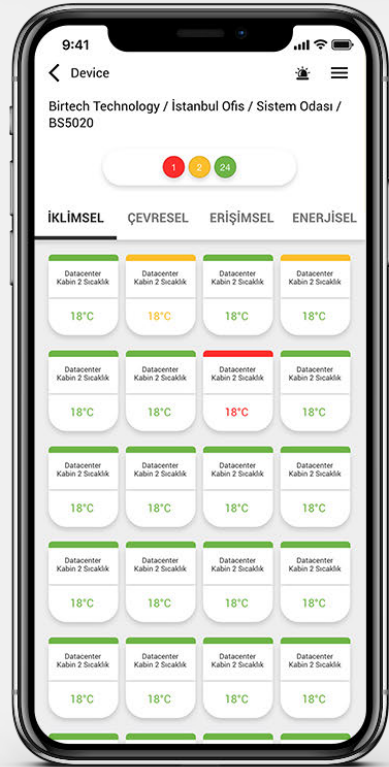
9:41

Device

Birtech Technology / İstanbul Ofis / Sistem Odası / BS5020

1 2 24

İKLİMSEL ÇEVRESEL ERİŞİMSEL ENERJİSEL

| Datacenter Kabin 2 Sıcaklık 18°C | Datacenter Kabin 2 Sıcaklık 18°C | Datacenter Kabin 2 Sıcaklık 18°C | Datacenter Kabin 2 Sıcaklık 18°C |
|---|---|---|---|
| Datacenter Kabin 2 Sıcaklık 18°C | Datacenter Kabin 2 Sıcaklık 18°C | Datacenter Kabin 2 Sıcaklık 18°C | Datacenter Kabin 2 Sıcaklık 18°C |
| Datacenter Kabin 2 Sıcaklık 18°C | Datacenter Kabin 2 Sıcaklık 18°C | Datacenter Kabin 2 Sıcaklık 18°C | Datacenter Kabin 2 Sıcaklık 18°C |
| Datacenter Kabin 2 Sıcaklık 18°C | Datacenter Kabin 2 Sıcaklık 18°C | Datacenter Kabin 2 Sıcaklık 18°C | Datacenter Kabin 2 Sıcaklık 18°C |
| Datacenter Kabin 2 Sıcaklık 18°C | Datacenter Kabin 2 Sıcaklık 18°C | Datacenter Kabin 2 Sıcaklık 18°C | Datacenter Kabin 2 Sıcaklık 18°C |